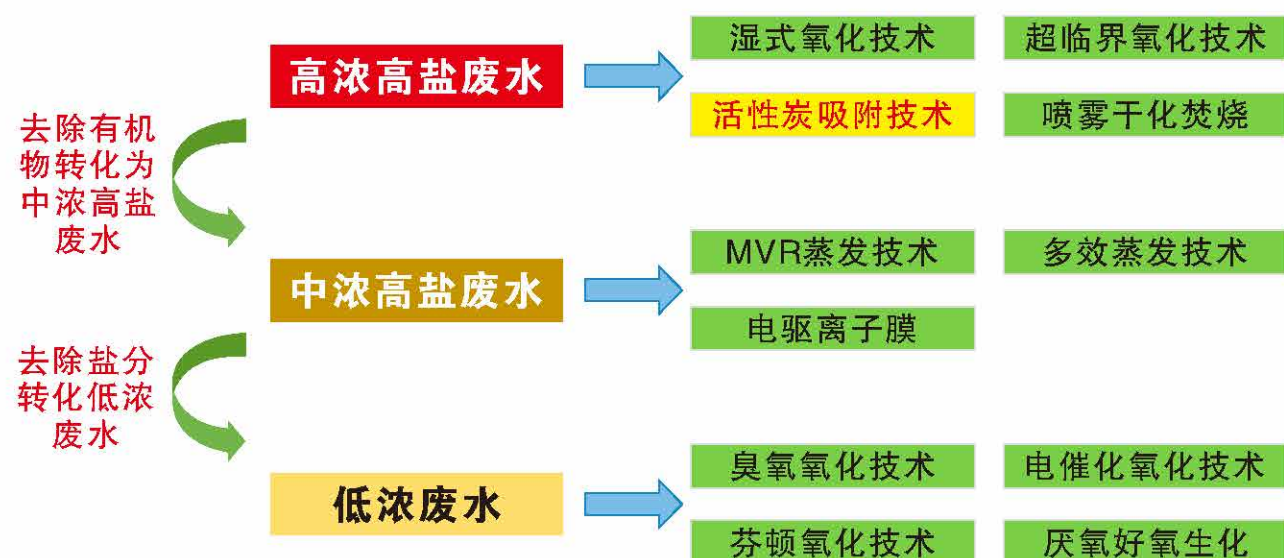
高浓高盐废水

湿式氧化技术

超临界氧化技术

活性炭吸附技术

喷雾干化焚烧

去除有机物转化为中浓高盐废水

中浓高盐废水

MVR蒸发技术

多效蒸发技术

电驱离子膜

去除盐分转化低浓废水

低浓废水

臭氧氧化技术

电催化氧化技术

芬顿氧化技术

厌氧好氧生化